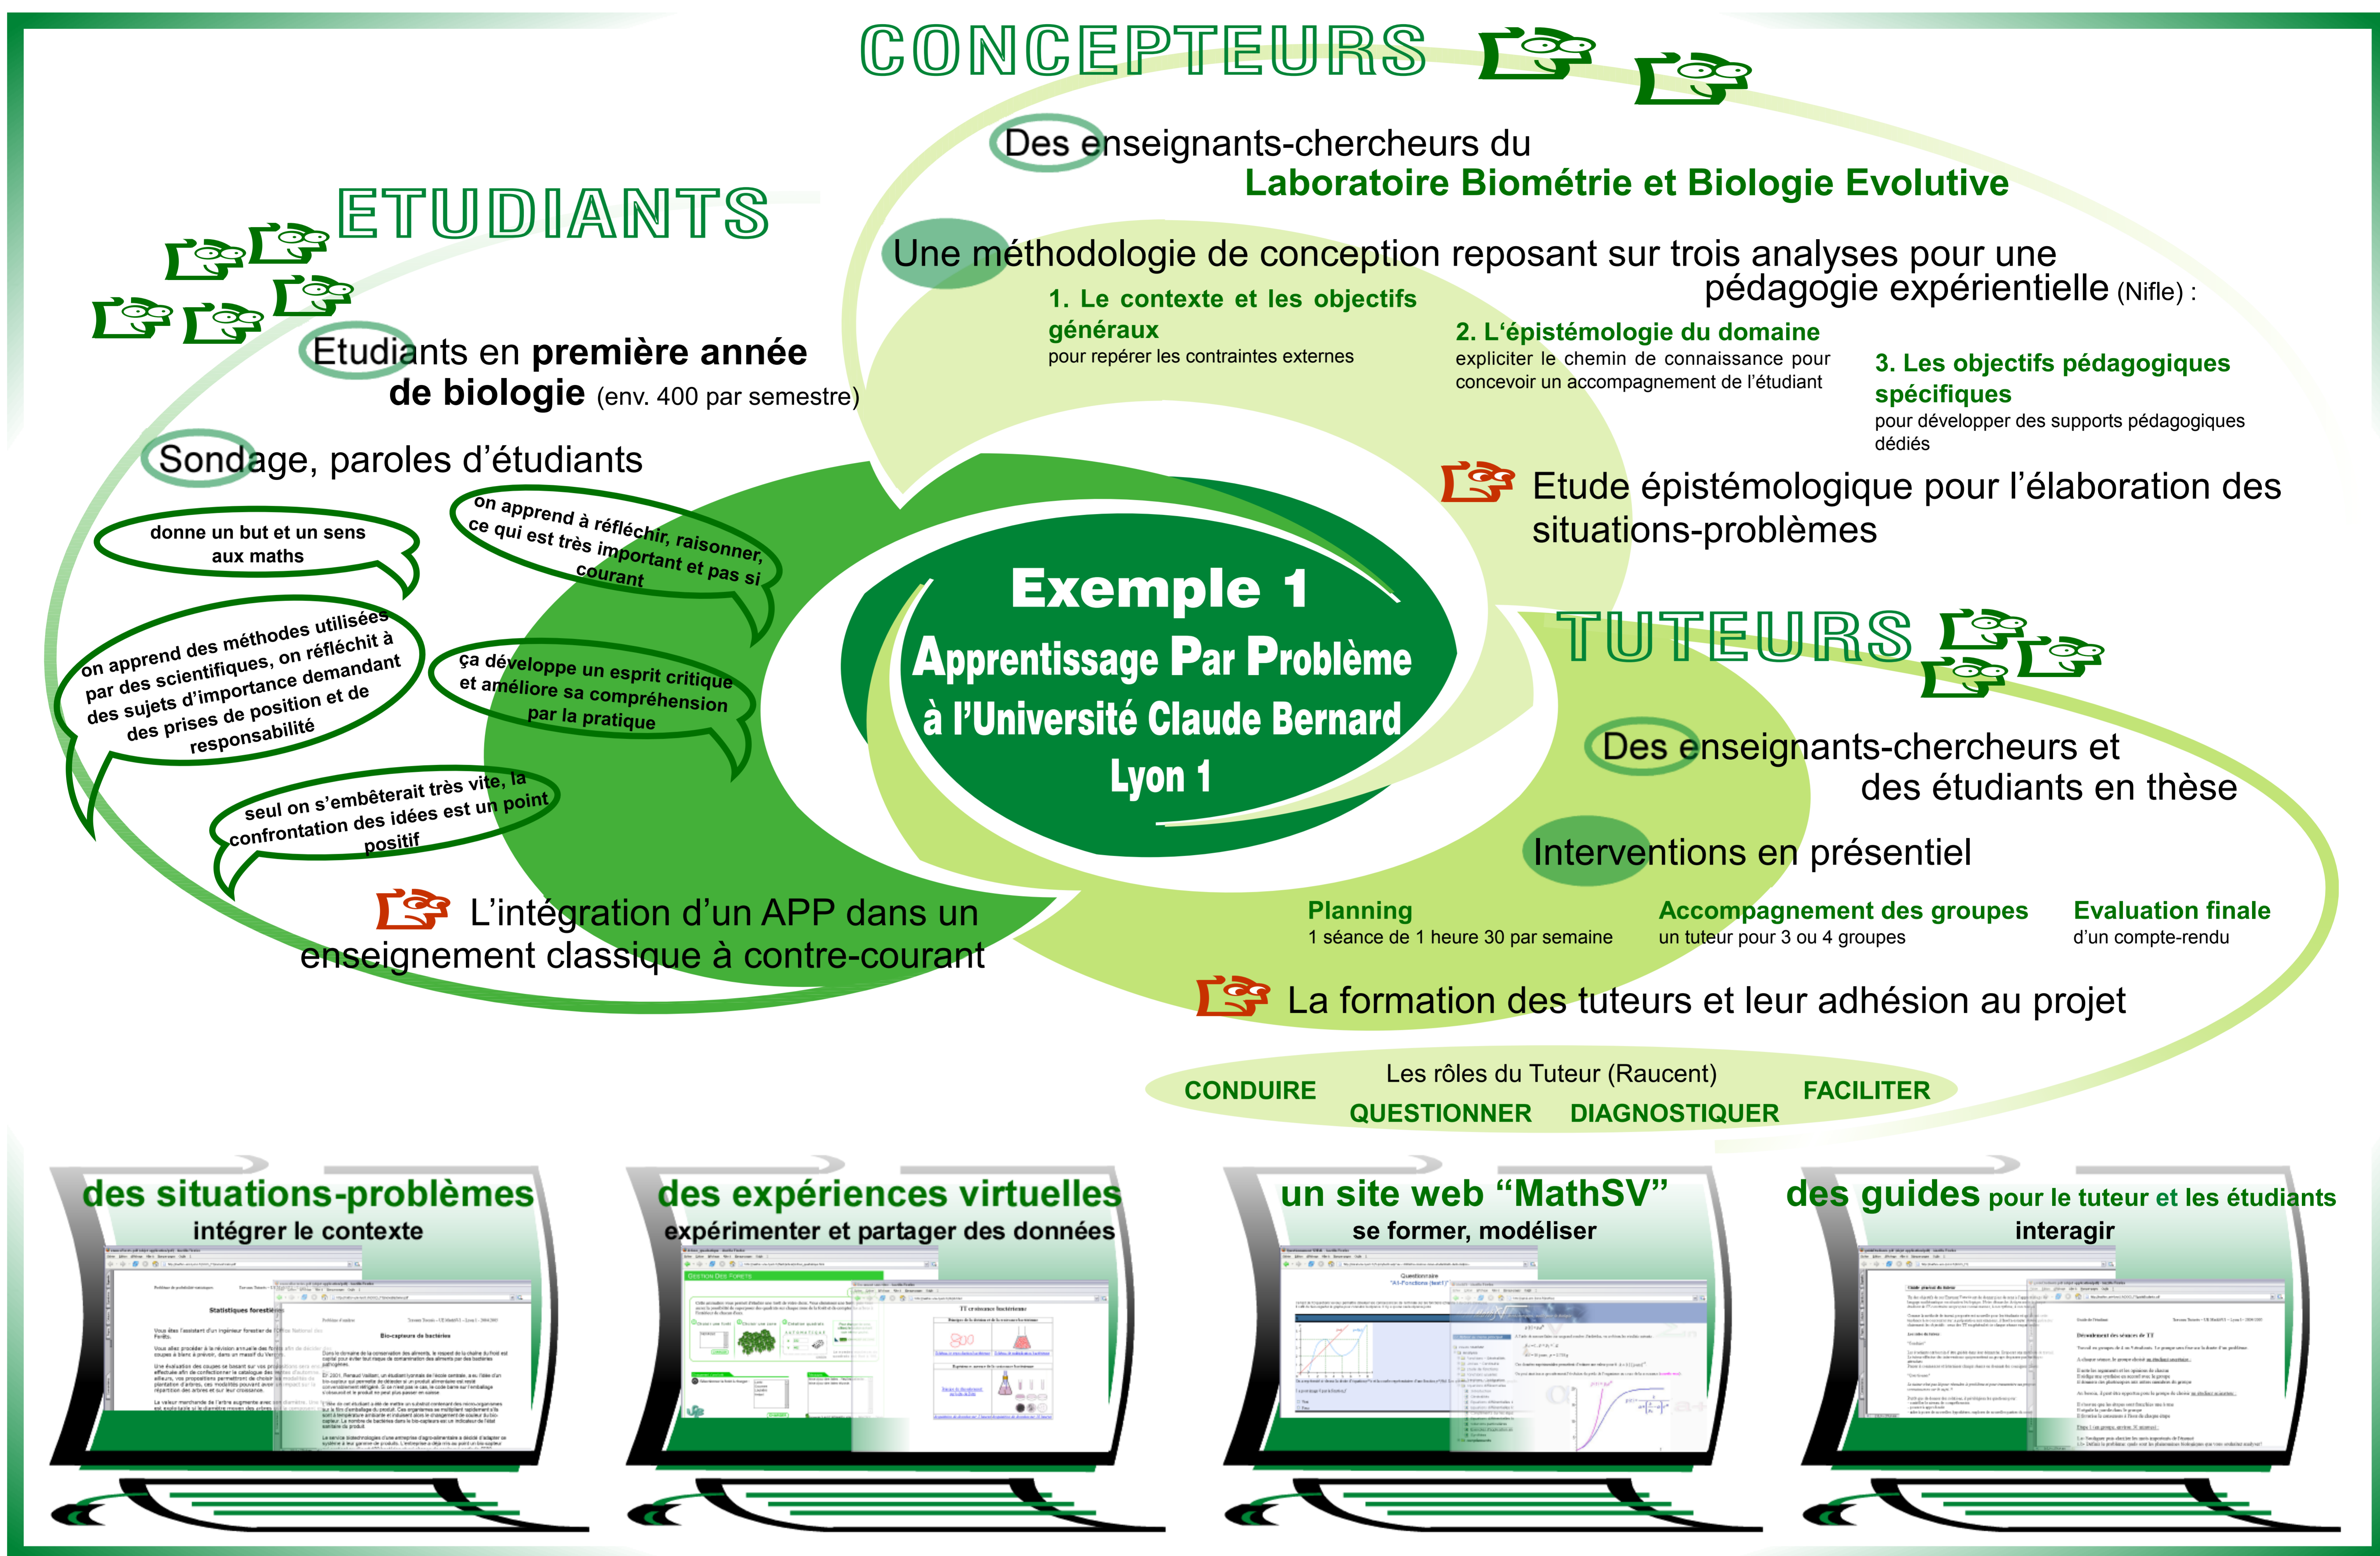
CONCEPTEURS

Des enseignants-chercheurs du Laboratoire Biométrie et Biologie Evolutive

Une méthodologie de conception reposant sur trois analyses pour une pédagogie expérientielle (Nifle) :

1. Le contexte et les objectifs généraux
pour repérer les contraintes externes

2. L'épistémologie du domaine
expliciter le chemin de connaissance pour concevoir un accompagnement de l'étudiant

3. Les objectifs pédagogiques spécifiques
pour développer des supports pédagogiques dédiés

Etude épistémologique pour l'élaboration des situations-problèmes

ETUDIANTS

Etudiants en première année de biologie (env. 400 par semestre)

Sondage, paroles d'étudiants

donne un but et un sens aux maths

on apprend à réfléchir, raisonner, ce qui est très important et pas si courant

on apprend des méthodes utilisées par des scientifiques, on réfléchit à des sujets d'importance demandant des prises de position et de responsabilité

ça développe un esprit critique et améliore sa compréhension par la pratique

seul on s'embêterait très vite, la confrontation des idées est un point positif

L'intégration d'un APP dans un enseignement classique à contre-courant

Exemple 1
Apprentissage Par Problème
à l'Université Claude Bernard
Lyon 1

TUTEURS

Des enseignants-chercheurs et des étudiants en thèse

Interventions en présentiel

Planning
1 séance de 1 heure 30 par semaine

Accompagnement des groupes
un tuteur pour 3 ou 4 groupes

Evaluation finale
d'un compte-rendu

La formation des tuteurs et leur adhésion au projet

Les rôles du Tuteur (Raucent)
CONDUIRE
QUESTIONNER
DIAGNOSTIQUER
FACILITER

des situations-problèmes
intégrer le contexte

des expériences virtuelles
expérimenter et partager des données

un site web "MathSV"
se former, modéliser

des guides pour le tuteur et les étudiants
interagir